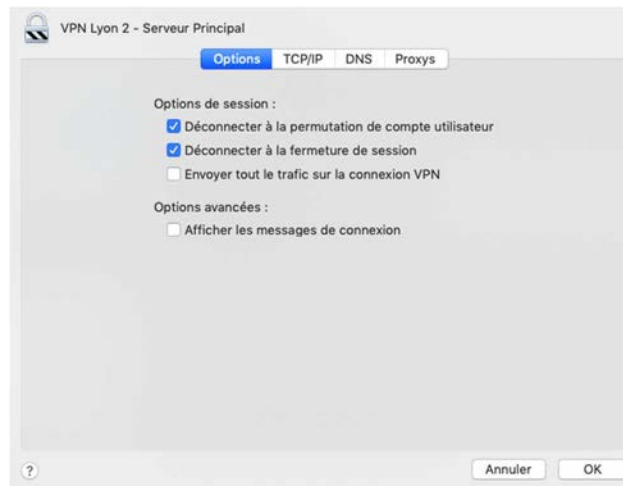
VPN Lyon 2 - Serveur Principal

Options TCP/IP DNS Proxys

Options de session :

Déconnecter à la permutation de compte utilisateur

Déconnecter à la fermeture de session

Envoyer tout le trafic sur la connexion VPN

Options avancées :

Afficher les messages de connexion

?

Annuler OK